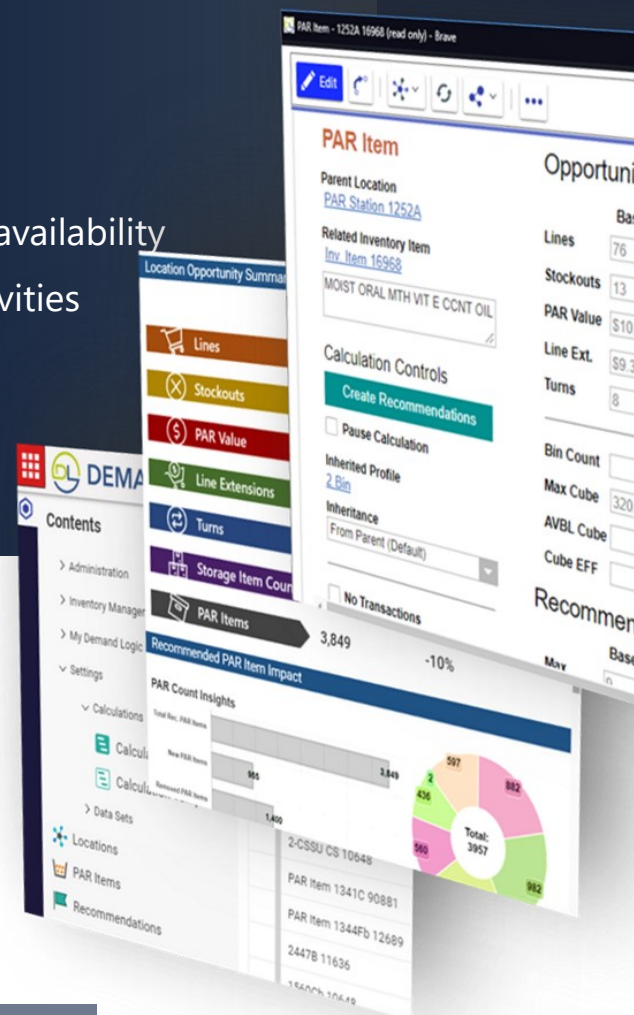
availability
vities

PAR Item - 1252A 16968 (read only) - Brave

Edit

PAR Item
Parent Location
PAR Station 1252A
Related Inventory Item
Inv Item 16968
MOIST ORAL MTH VIT E CCNT OIL

Calculation Controls
Create Recommendations
Pause Calculation
Inherited Profile
2 Bin
Inheritance
From Parent (Default)
No Transactions

Opportuni
Bas
Lines 76
Stockouts 13
PAR Value $10
Line Ext. $9.3
Turns 8
Bin Count
Max Cube 320
AVBL Cube
Cube EFF
Recommen
Base
Max 0

Location Opportunity Summar
Lines
Stockouts
PAR Value
Line Extensions
Turns
Storage Item Coun
PAR Items
3,849
-10%

Recommended PAR Item Impact
PAR Count Insights
Total Rec. PAR Items
New PAR Items
Removed PAR Items
965
3,849
1,400
597
882
2
436
560
982
Total: 3957

DEMA
Contents
> Administration
> Inventory Manager
> My Demand Logic
Settings
Calculations
Calcul
Calcul
> Data Sets
Locations
PAR Items
Recommendations

2-CSSU CS 10648
PAR Item 1341C 90881
PAR Item 1344Fb 12689
2447B 11636
1560Ch 10649